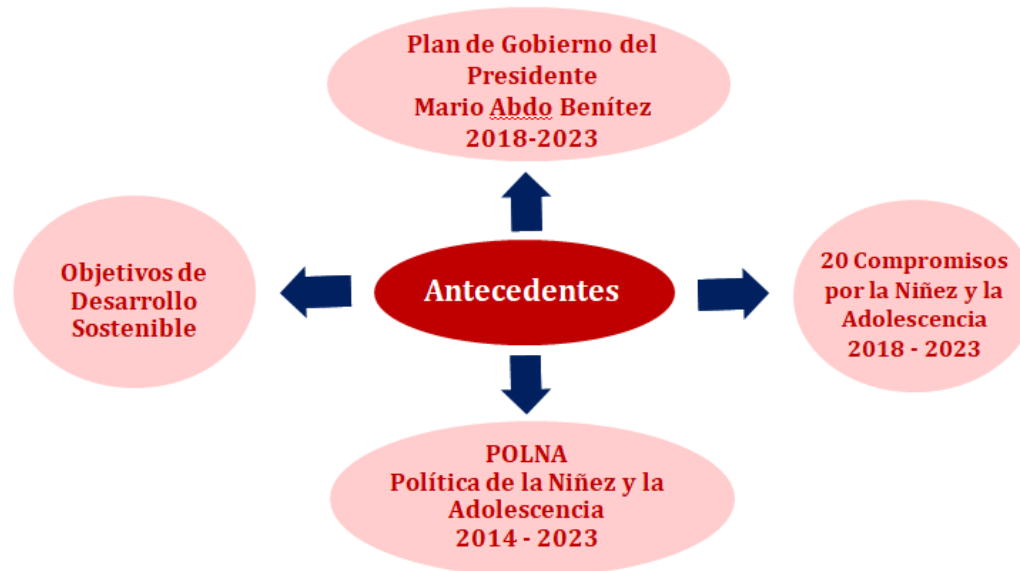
Plan de Gobierno del Presidente
Mario Abdo Benítez
2018-2023

Objetivos de Desarrollo Sostenible

Antecedentes

20 Compromisos por la Niñez y la Adolescencia
2018 - 2023

POLNA
Política de la Niñez y la Adolescencia
2014 - 2023